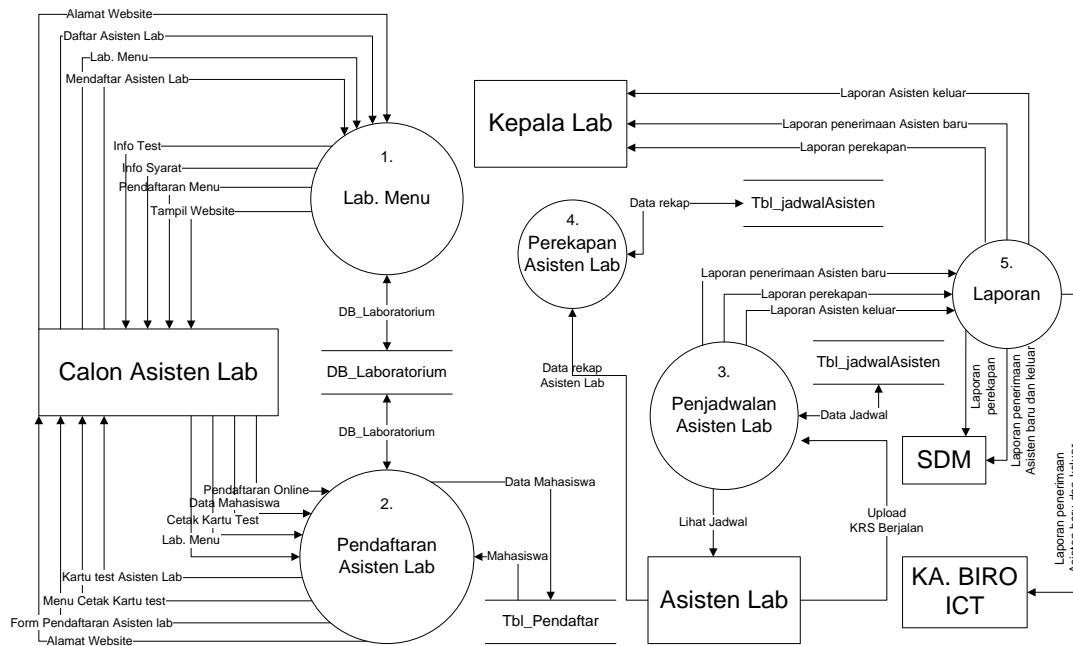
Alamat Website
Daftar Asisten Lab
Lab. Menu
Mendaftar Asisten Lab
Info Test
Info Syarat
Pendaftaran Menu
Tampil Website
1.
Lab. Menu
Kepala Lab
Laporan Asisten keluar
Laporan penerimaan Asisten baru
Laporan perekapan
Data rekap
Tbl_jadwalAsisten
4.
Perekapan Asisten Lab
Laporan penerimaan Asisten baru
Laporan perekapan
Laporan Asisten keluar
5.
Laporan
DB_Laboratorium
DB_Laboratorium
Calon Asisten Lab
Data rekap Asisten Lab
3.
Penjadwalan Asisten Lab
Tbl_jadwalAsisten
Data Jadwal
Laporan perekapan
Laporan penerimaan Asisten baru dan keluar
SDM
Laporan penerimaan Asisten baru dan keluar
DB_Laboratorium
Pendaftaran Online
Data Mahasiswa
Cetak Kartu Test
Lab. Menu
2.
Pendaftaran Asisten Lab
Data Mahasiswa
Mahasiswa
Lihat Jadwal
Upload KRS Berjalan
Kartu test Asisten Lab
Menu Cetak Kartu test
Form Pendaftaran Asisten lab
Alamat Website
Tbl_Pendaftar
Asisten Lab
KA. BIRO ICT